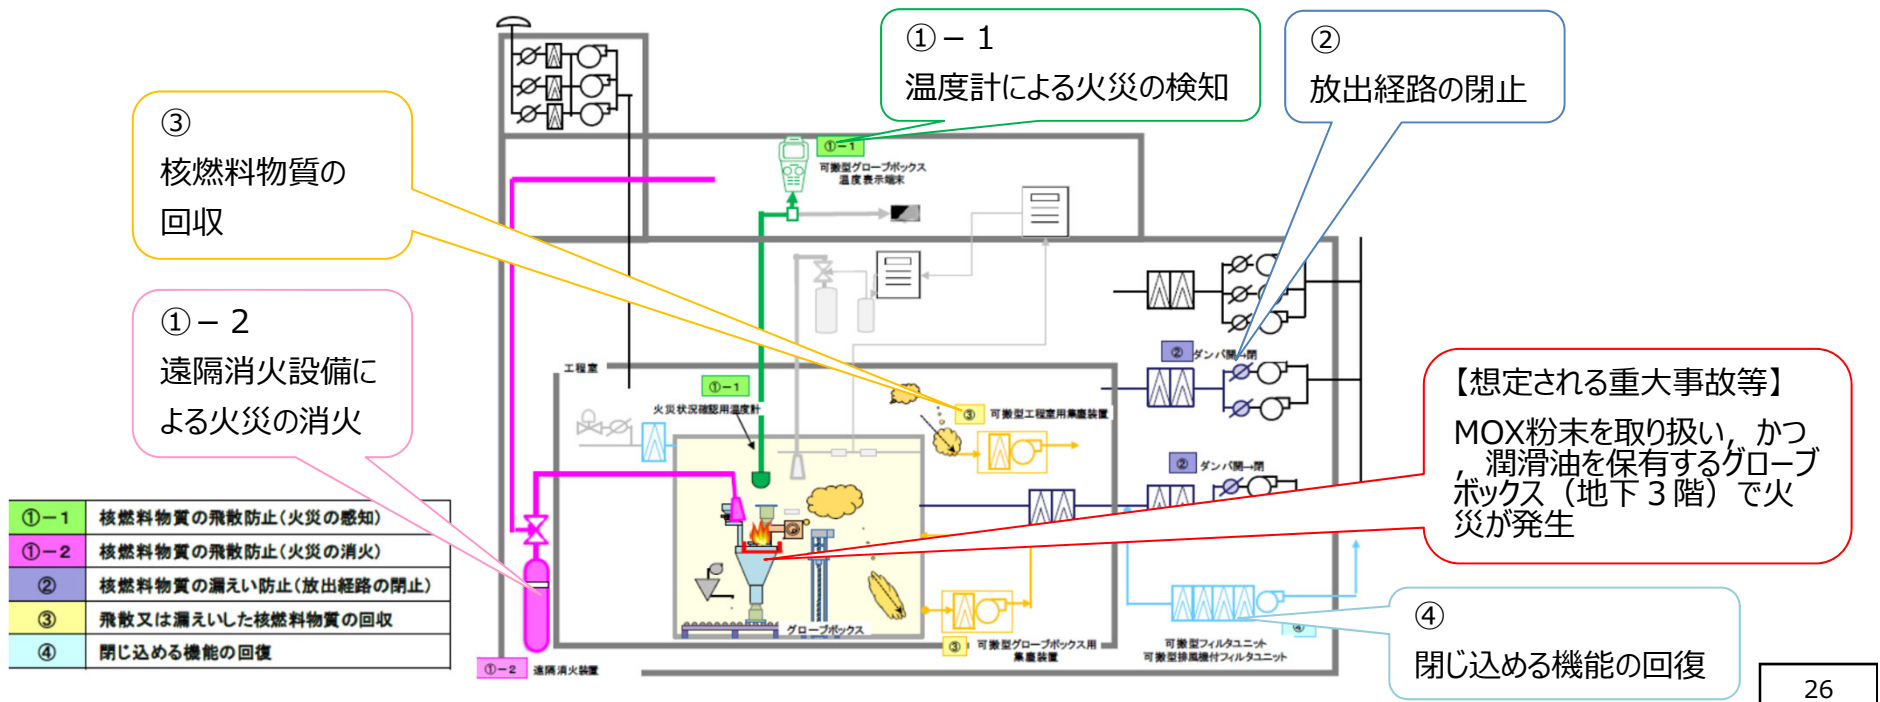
③
核燃料物質の
回収

①－２
遠隔消火設備による火災の消火

①－１
温度計による火災の検知

②
放出経路の閉止

【想定される重大事故等】
MOX粉末を取り扱い，かつ，潤滑油を保有するグローブボックス（地下３階）で火災が発生

④
閉じ込める機能の回復

| ①－1 | 核燃料物質の飛散防止（火災の感知） |
|---|---|
| ①－2 | 核燃料物質の飛散防止（火災の消火） |
| ② | 核燃料物質の漏えい防止（放出経路の閉止） |
| ③ | 飛散又は漏えいした核燃料物質の回収 |
| ④ | 閉じ込める機能の回復 |

①－1
可搬型グローブボックス温度表示端末

工程室

①－1
火災状況確認用温度計

③ 可搬型工程室用集塵装置

② ダンパ開→閉

② ダンパ開→閉

グローブボックス

③ 可搬型グローブボックス用集塵装置

可搬型フィルタユニット
可搬型排風機付フィルタユニット

④

①－2 遠隔消火装置

26